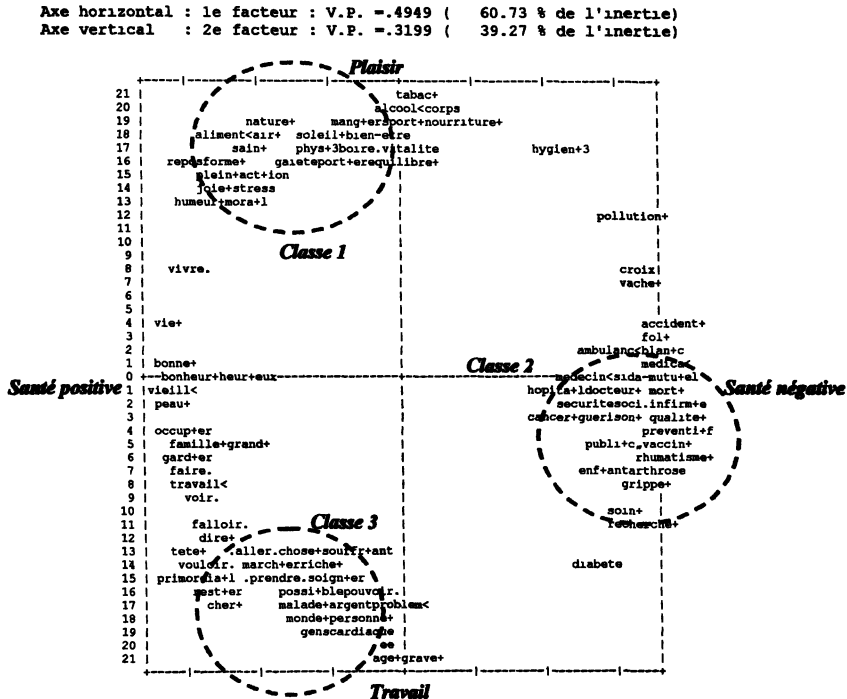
Axe horizontal : 1e facteur : V.P. =.4949 ( 60.73 % de l'inertie)
Axe vertical : 2e facteur : V.P. =.3199 ( 39.27 % de l'inertie)

Plaisir

21 tabac+
20 alcool<corps
19 nature+ mang+ersport+nourriture+
18 aliment<air+ soleil+bien-etre
17 sain+ phys+3boire.vitalite hygien+3
16 repasforme+ gaieteport+erequilibre+
15 plein+act+ion
14 joie+stress
13 humeur+mora+l
12 pollution+
11
10
9 Classe 1
8 vivre. croix
7 vache+
6
5
4 vie+ accident+
3 fol+
2 ambulancshlan+c
1 bonne+ Classe 2 medica<
0 bonheur+heur+eux medecin<sida-mutu+el
1 vieill< hopita+ldocteur+ mort+
2 peau+ securitesoci.infirm+e
3 cancer+guerison+ qualite+
4 occup+er preventi+f
5 famille+grand+ publi+c,vaccin+
6 gard+er rhumatisme+
7 faire. enf+antarthrose
8 travail< grippe+
9 voir.
10 soin+
11 falloir. Classe 3 recherche+
12 dire+
13 tete+ aller.chose+souffr+ant
14 vouloir. march+erriche+ diabete
15 primordia+l .prendre.soign+er
16 gest+er possi+blepouvoir.
17 cher+ malade+argentproblem<
18 monde+personne+
19 genscardiaque
20 ee
21 age+grave+

Santé positive
Santé négative
Travail